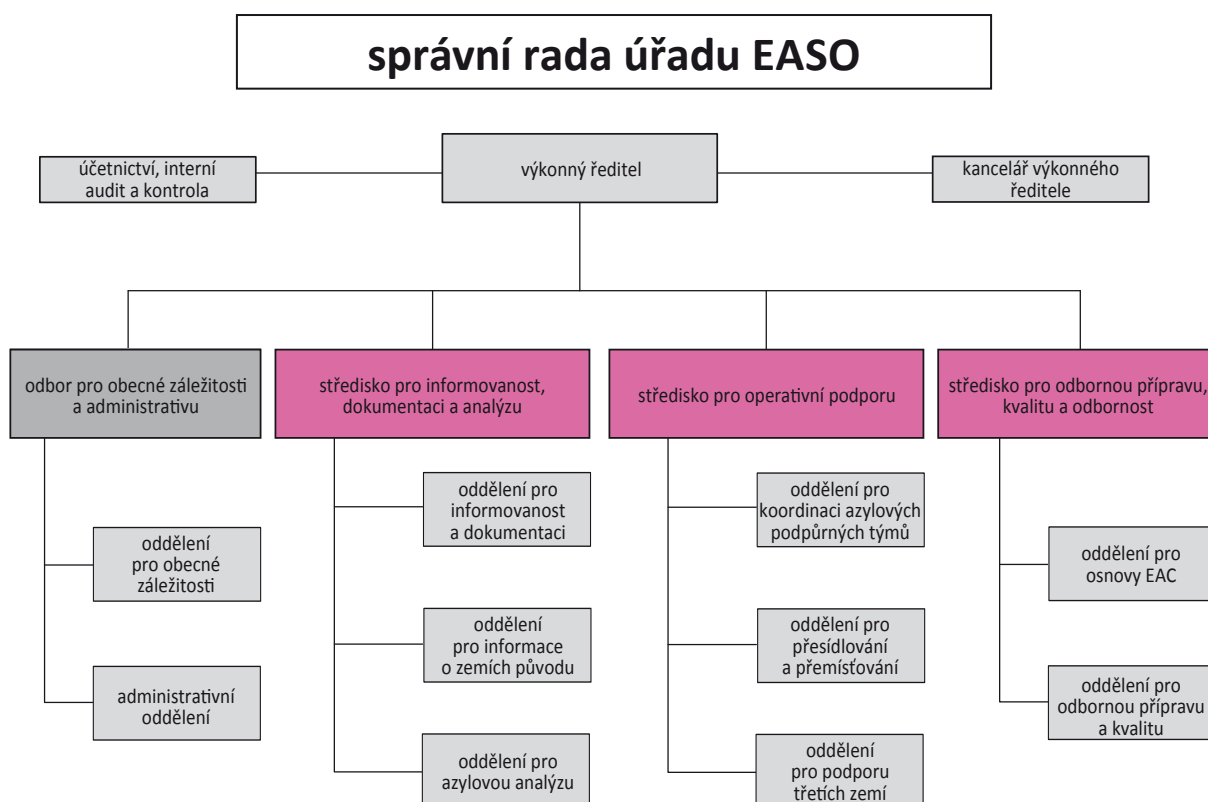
správní rada úřadu EASO

účetnictví, interní audit a kontrola

výkonný ředitel

kancelář výkonného ředitele

odbor pro obecné záležitosti a administrativu

oddělení pro obecné záležitosti

administrativní oddělení

středisko pro informovanost, dokumentaci a analýzu

oddělení pro informovanost a dokumentaci

oddělení pro informace o zemích původu

oddělení pro azylovou analýzu

středisko pro operativní podporu

oddělení pro koordinaci azylových podpůrných týmů

oddělení pro přesídlování a přemísťování

oddělení pro podporu třetích zemí

středisko pro odbornou přípravu, kvalitu a odbornost

oddělení pro osnovy EAC

oddělení pro odbornou přípravu a kvalitu